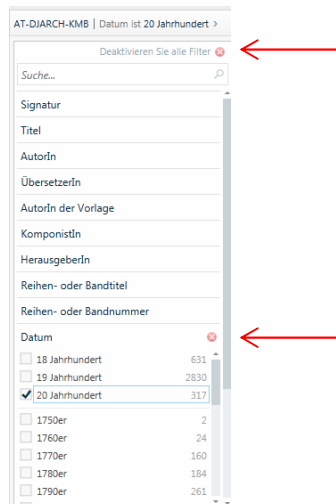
AT-DJARCH-KMB | Datum ist 20 Jahrhundert >

Deaktivieren Sie alle Filter

Suche...

Signatur

Titel

AutorIn

ÜbersetzerIn

AutorIn der Vorlage

KomponistIn

HerausgeberIn

Reihen- oder Bandtitel

Reihen- oder Bandnummer

Datum

| | | |
|---|---|---|
| ☐ | 18 Jahrhundert | 631 |
| ☐ | 19 Jahrhundert | 2830 |
| ✓ | 20 Jahrhundert | 317 |
| ☐ | 1750er | 2 |
| ☐ | 1760er | 24 |
| ☐ | 1770er | 160 |
| ☐ | 1780er | 184 |
| ☐ | 1790er | 261 |